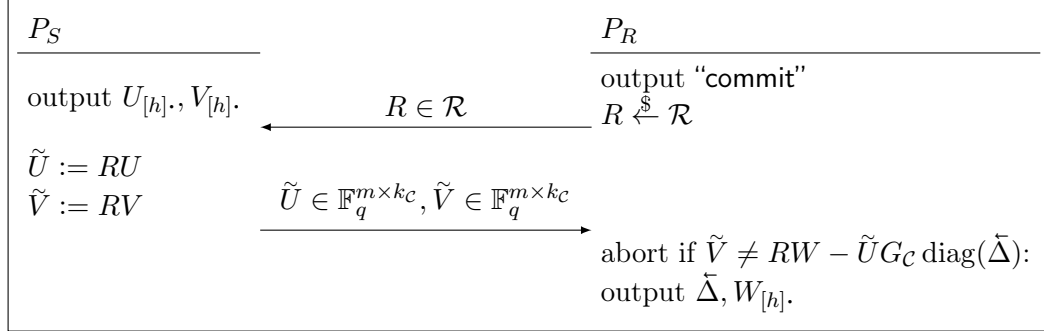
$P_S$

$P_R$

output "commit"

output $U_{[h]\cdot}, V_{[h]\cdot}$.

$R \in \mathcal{R}$

$R \xleftarrow{\$} \mathcal{R}$

$\widetilde{U} := RU$
$\widetilde{V} := RV$

$\widetilde{U} \in \mathbb{F}_q^{m \times k_{\mathcal{C}}}, \widetilde{V} \in \mathbb{F}_q^{m \times k_{\mathcal{C}}}$

abort if $\widetilde{V} \neq RW - \widetilde{U} G_{\mathcal{C}} \operatorname{diag}(\overleftarrow{\Delta})$:
output $\overleftarrow{\Delta}, W_{[h]\cdot}$.